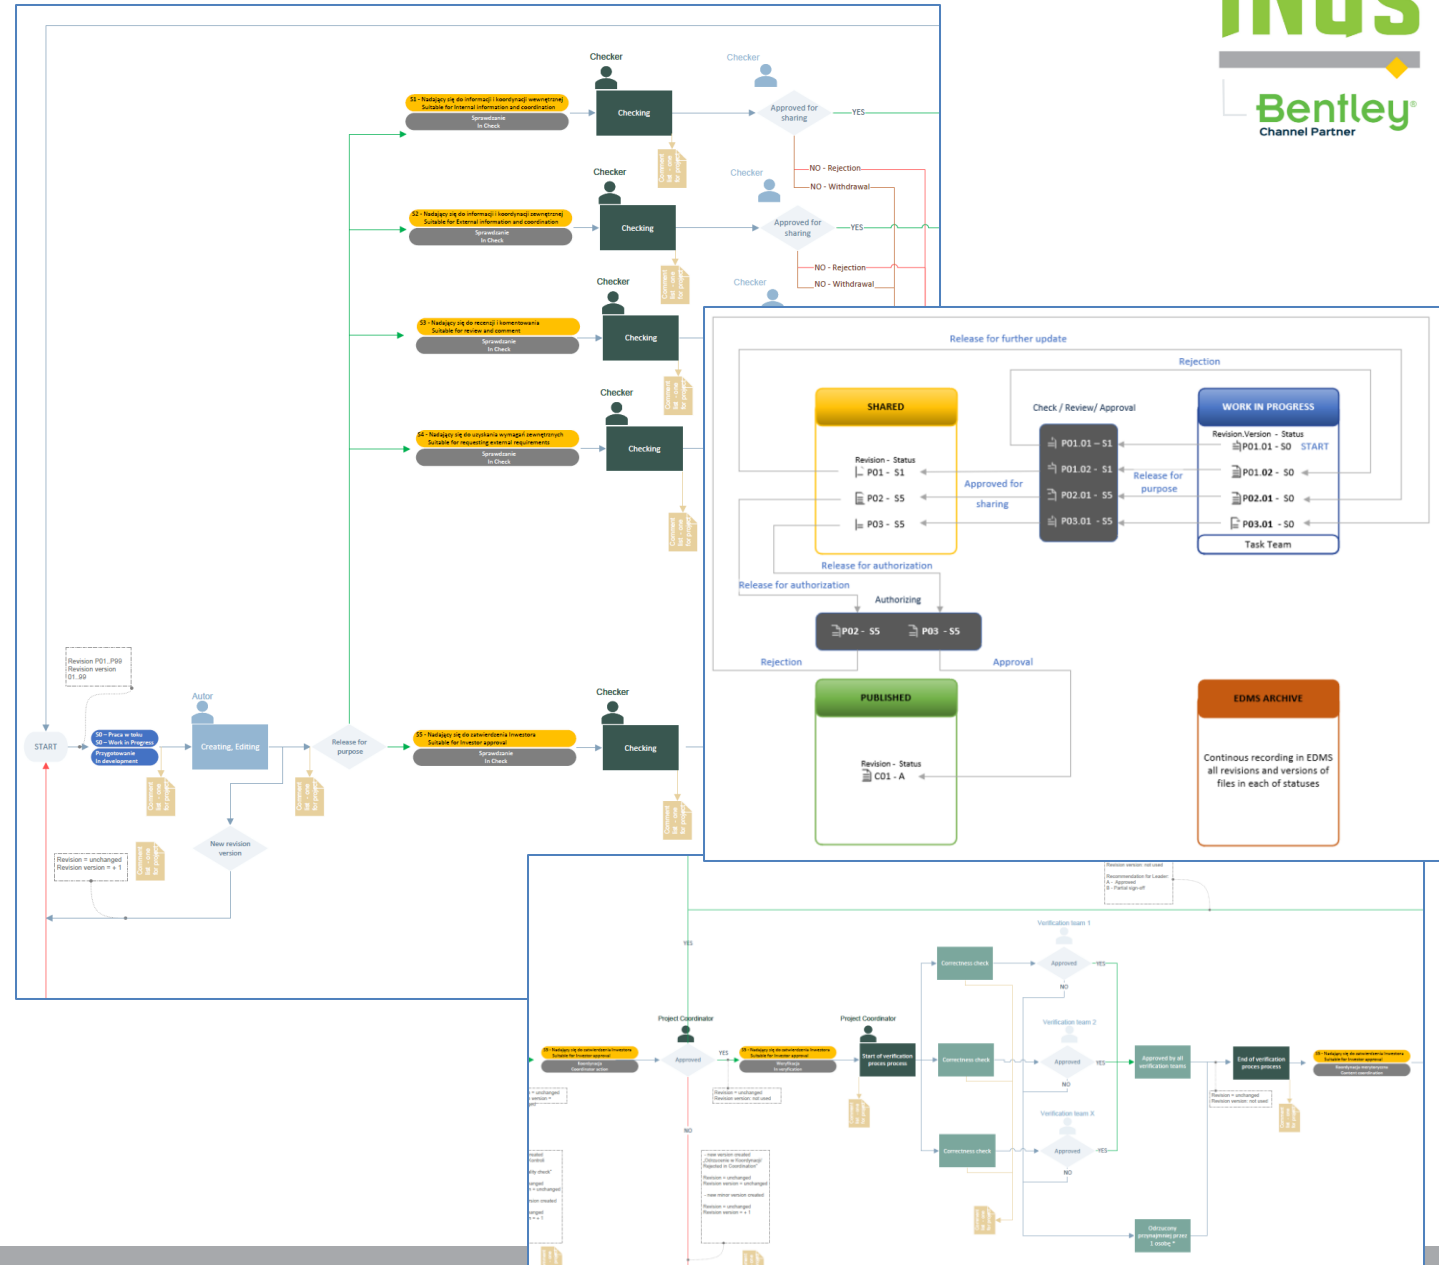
Bentley
Channel Partner

Checker
S1 - Nadający się do informacji i koordynacji wewnętrznej
Suitable for Internal information and coordination
Sprawdzanie
In Check
Checking
Checker
Approved for sharing
YES
NO - Rejection
NO - Withdrawal

Checker
S2 - Nadający się do informacji i koordynacji zewnętrznej
Suitable for External information and coordination
Sprawdzanie
In Check
Checking
Checker
Approved for sharing
YES
NO - Rejection
NO - Withdrawal

Checker
S3 - Nadający się do recenzji i komentowania
Suitable for review and comment
Sprawdzanie
In Check
Checking
Checker

Checker
S4 - Nadający się do uzyskania wymagań zewnętrznych
Suitable for requesting external requirements
Sprawdzanie
In Check
Checking

Revision P01..P99
Revision version 01..99
Autor
START
S0 - Praca w toku
S0 - Work in Progress
Przygotowanie
In development
Creating, Editing
Release for purpose
Checker
S5 - Nadający się do zatwierdzenia Inwestora
Suitable for Investor approval
Sprawdzanie
In Check
Checking
New revision version
Revision = unchanged
Revision version = + 1

Release for further update
Rejection
SHARED
Check / Review/ Approval
WORK IN PROGRESS
Revision.Version - Status
P01.01 - S0 START
P01.02 - S0
P02.01 - S0
P03.01 - S0
Task Team
P01.01 – S1
P01.02 - S1
P02.01 - S5
P03.01 - S5
Release for purpose
Revision - Status
P01 - S1
P02 - S5
P03 - S5
Approved for sharing
Release for authorization
Release for authorization
Authorizing
P02 - S5
P03 - S5
Rejection
Approval
PUBLISHED
Revision - Status
C01 - A
EDMS ARCHIVE
Continous recording in EDMS all revisions and versions of files in each of statuses

Verification team 1
Correctness check
Approved
YES
NO
Verification team 2
Correctness check
Approved
YES
NO
Verification team X
Correctness check
Approved
YES
NO
Project Coordinator
Approved
YES
NO
Project Coordinator
Start of verification proces process
Approved by all verification teams
End of verification proces process
Odrzucony